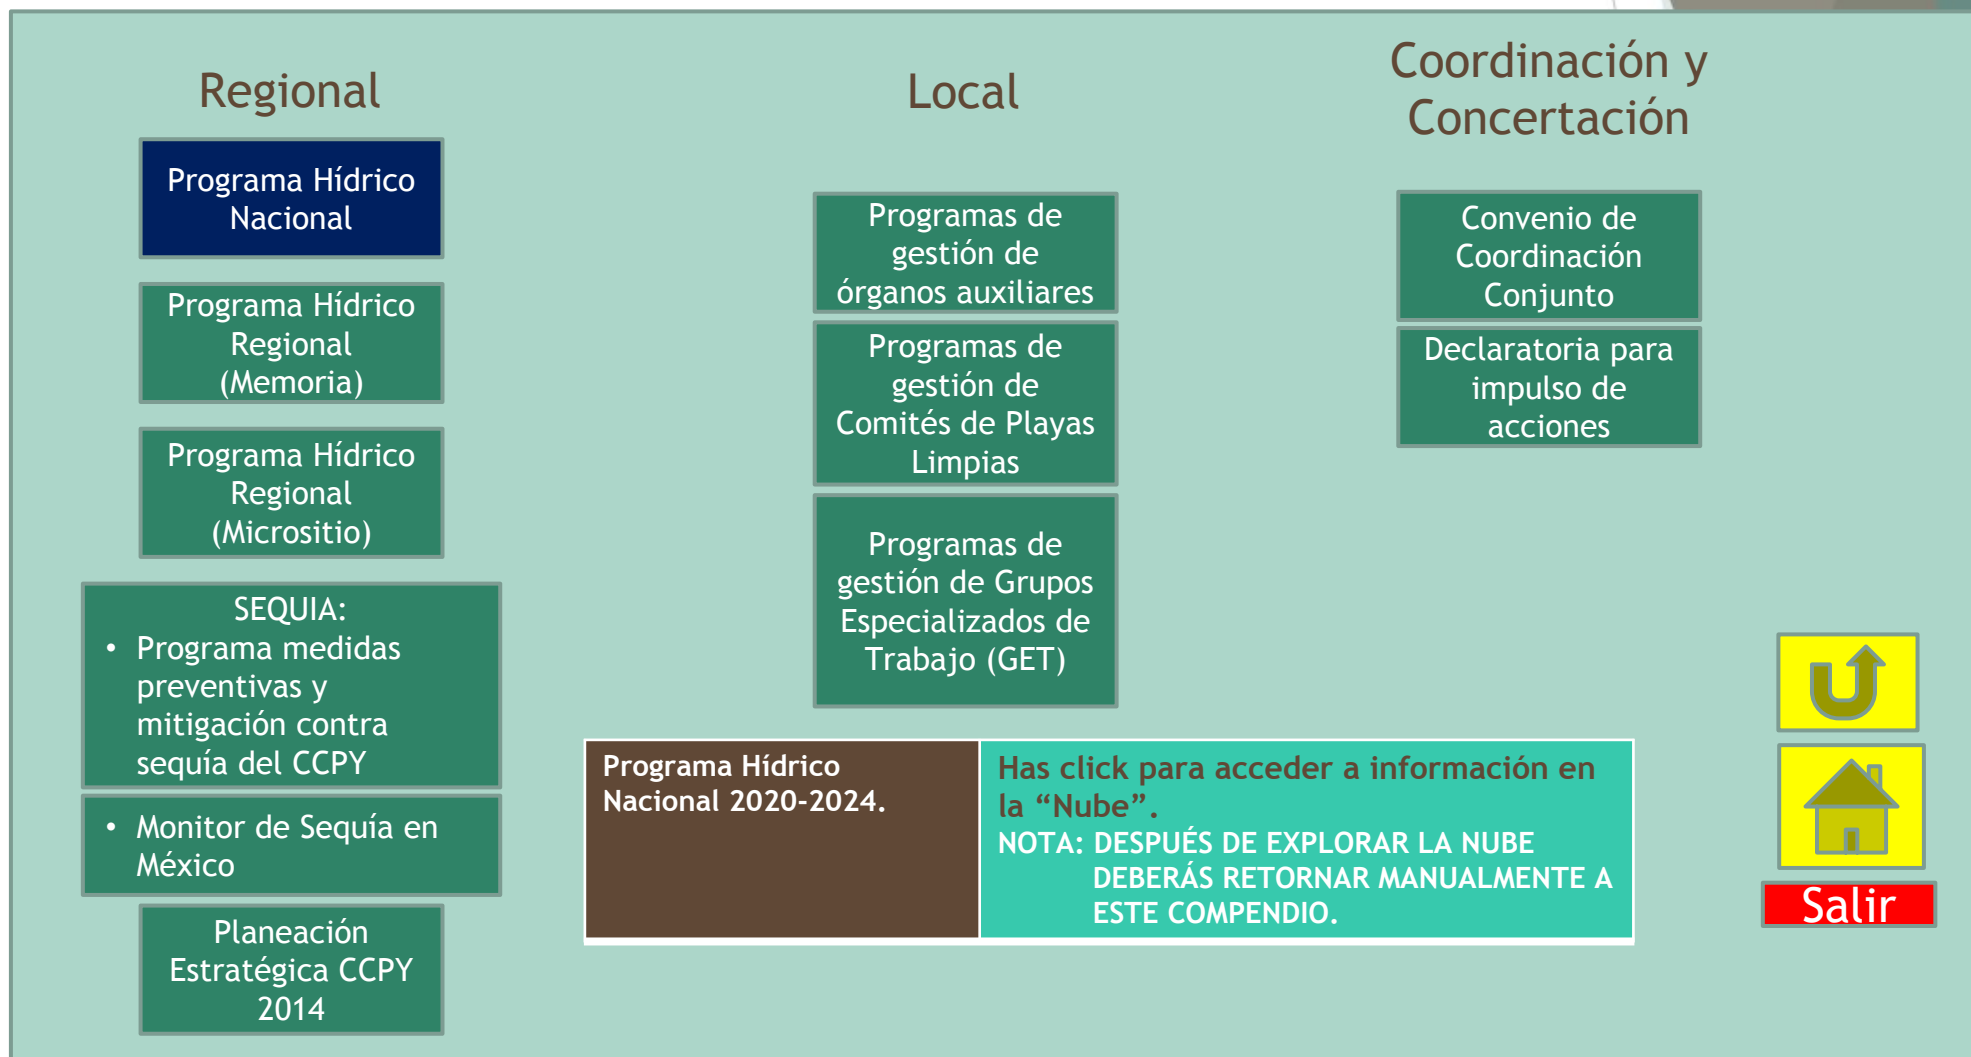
Regional

Programa Hídrico Nacional

Programa Hídrico Regional (Memoria)

Programa Hídrico Regional (Micrositio)

SEQUIA:
• Programa medidas preventivas y mitigación contra sequía del CCPY

• Monitor de Sequía en México

Planeación Estratégica CCPY 2014

Local

Programas de gestión de órganos auxiliares

Programas de gestión de Comités de Playas Limpias

Programas de gestión de Grupos Especializados de Trabajo (GET)

Coordinación y Concertación

Convenio de Coordinación Conjunto

Declaratoria para impulso de acciones

| Programa Hídrico Nacional 2020-2024. | Has click para acceder a información en la “Nube”. NOTA: DESPUÉS DE EXPLORAR LA NUBE DEBERÁS RETORNAR MANUALMENTE A ESTE COMPENDIO. |
|---|---|

Salir